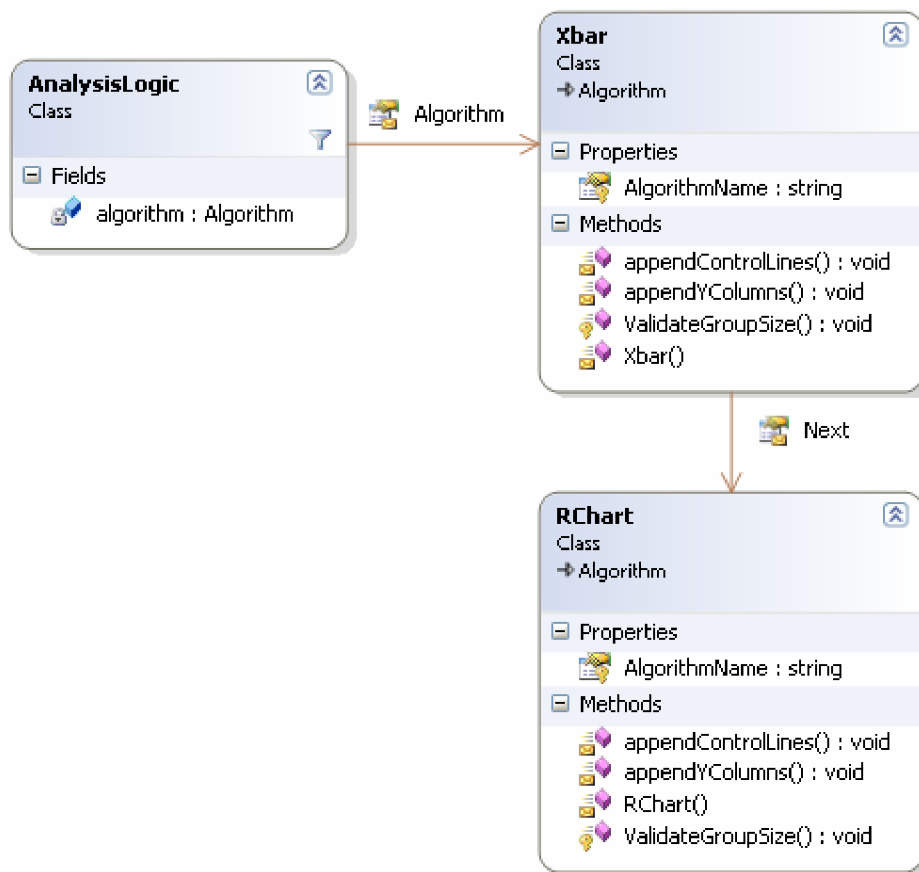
AnalysisLogic
Class

Fields
algorithm : Algorithm

Algorithm

Xbar
Class
Algorithm

Properties
AlgorithmName : string

Methods
appendControlLines() : void
appendYColumns() : void
ValidateGroupSize() : void
Xbar()

Next

RChart
Class
Algorithm

Properties
AlgorithmName : string

Methods
appendControlLines() : void
appendYColumns() : void
RChart()
ValidateGroupSize() : void